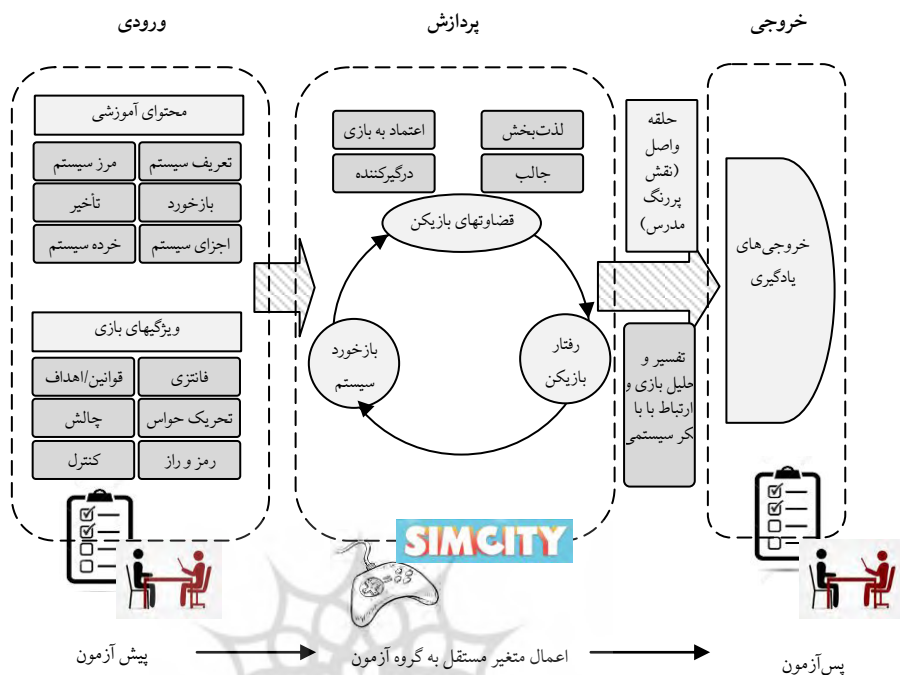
ورودی

پردازش

خروجی

محتوای آموزشی

تعریف سیستم

مرز سیستم

بازخورد

تأخیر

اجزای سیستم

خرده سیستم

ویژگیهای بازی

فانتزی

قوانین/اهداف

تحریک حواس

چالش

رمز و راز

کنترل

لذت‌بخش

اعتماد به بازی

جالب

درگیرکننده

قضاوتهای بازیکن

رفتار بازیکن

بازخورد سیستم

حلقه واصل (نقش پررنگ مدرس)

تفسیر و حلیل بازی و ارتباط با با کر سیستمی

خروجی‌های یادگیری

SIMCITY

پیش آزمون

اعمال متغیر مستقل به گروه آزمون

پس‌آزمون